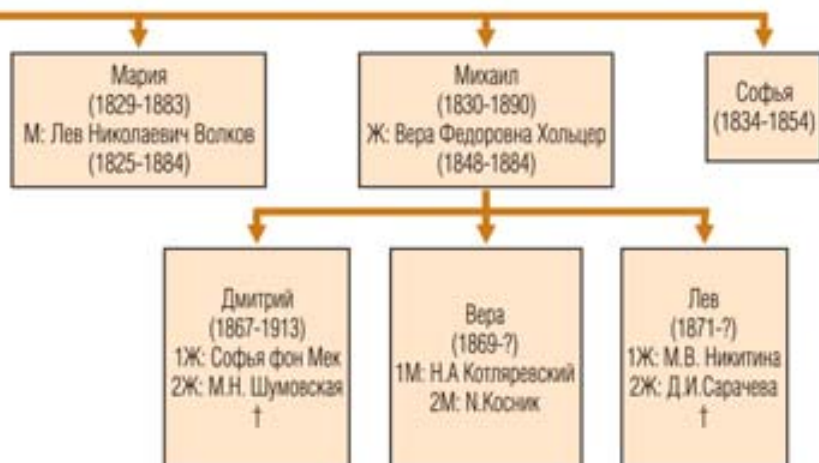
Мария
(1829-1883)
М: Лев Николаевич Волков
(1825-1884)

Михаил
(1830-1890)
Ж: Вера Федоровна Хольцер
(1848-1884)

Софья
(1834-1854)

Дмитрий
(1867-1913)
1Ж: Софья фон Мек
2Ж: М.Н. Шумовская
†

Вера
(1869-?)
1М: Н.А Котляревский
2М: N.Косник

Лев
(1871-?)
1Ж: М.В. Никитина
2Ж: Д.И.Сарачева
†